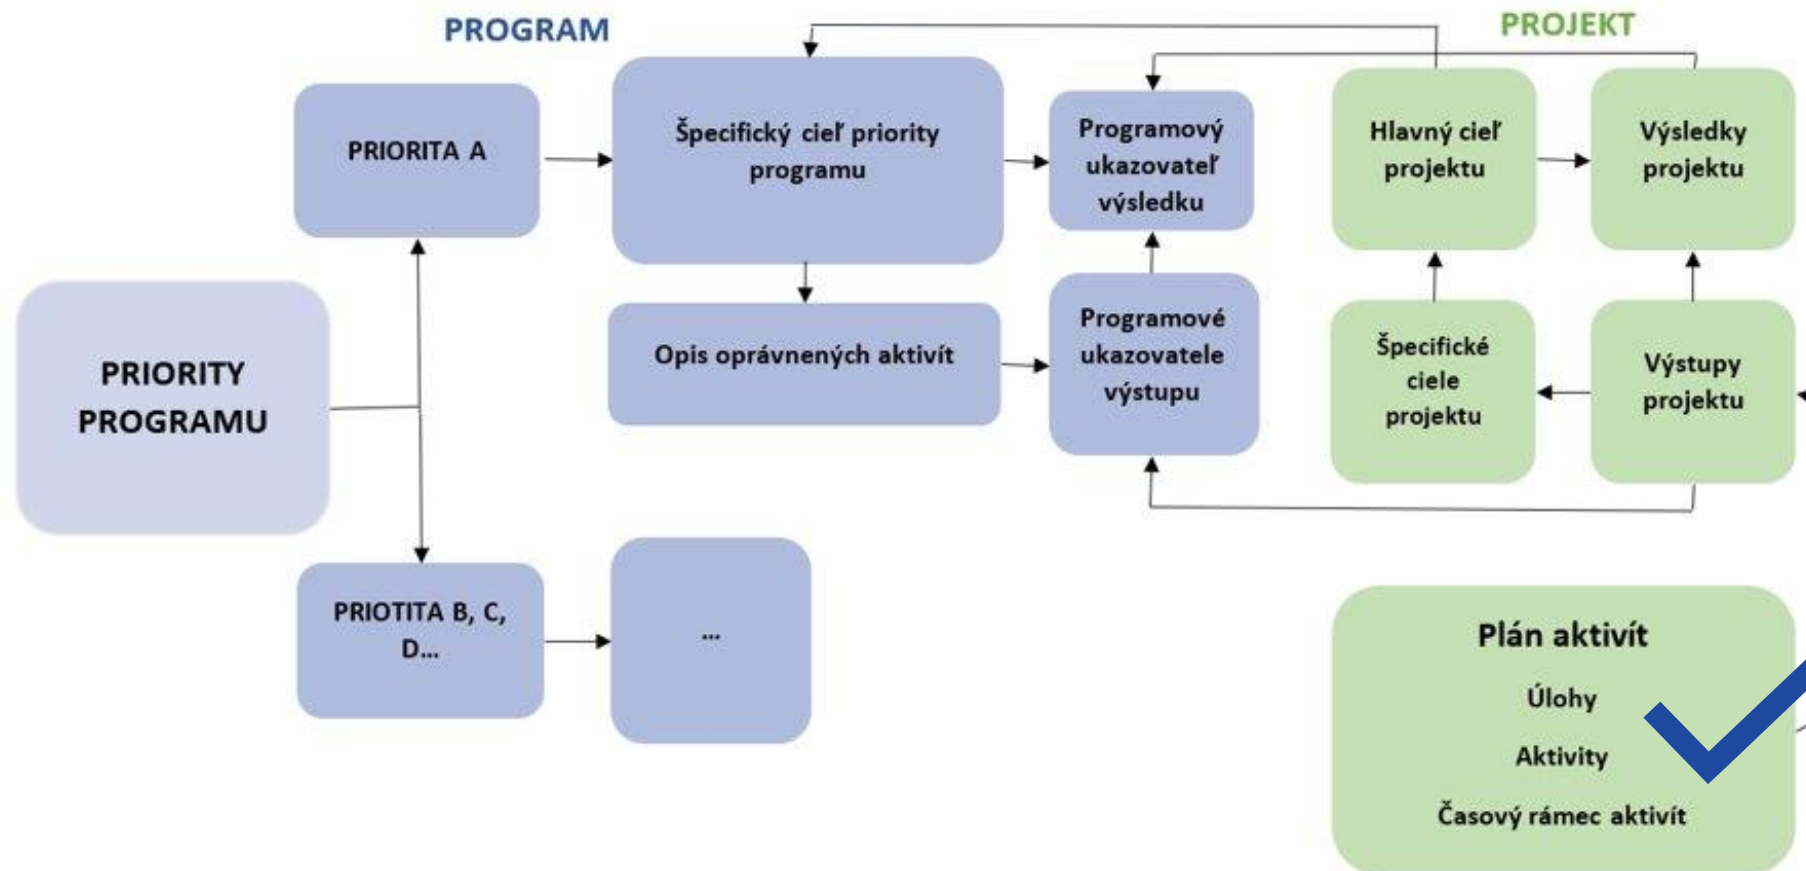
PROGRAM

PROJEKT

PRIORITY PROGRAMU

PRIORITA A

Špecifický cieľ priority programu

Programový ukazovateľ výsledku

Hlavný cieľ projektu

Výsledky projektu

Opis oprávnených aktivít

Programové ukazovatele výstupu

Špecifické ciele projektu

Výstupy projektu

PRIOTITA B, C, D...

...

Plán aktivít

Úlohy

Aktivity

Časový rámec aktivít